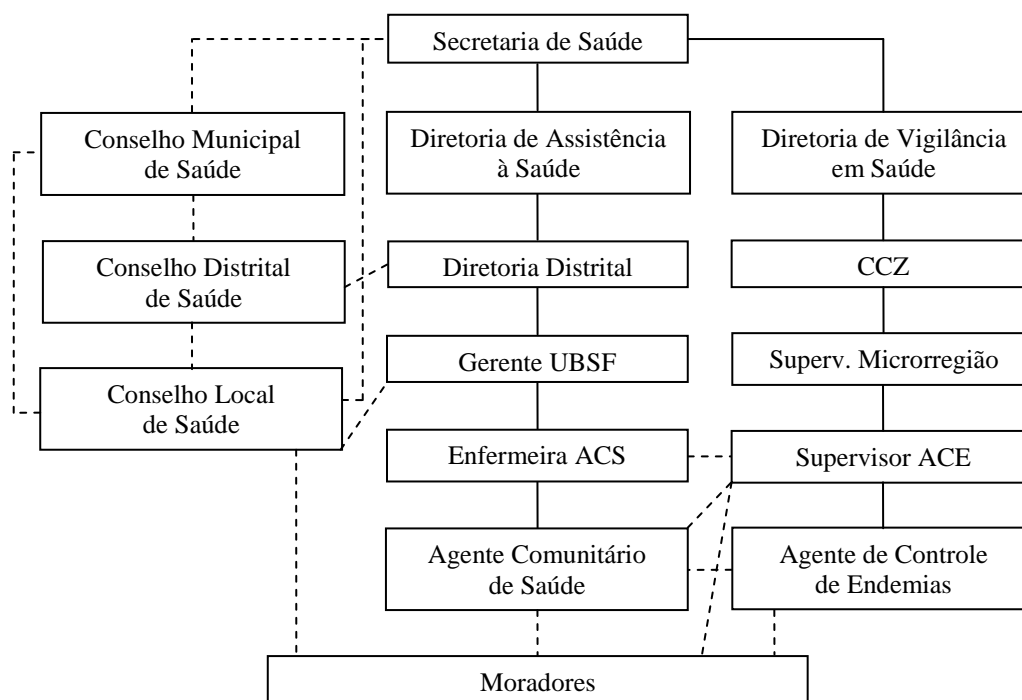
Secretaria de Saúde

Conselho Municipal de Saúde

Diretoria de Assistência à Saúde

Diretoria de Vigilância em Saúde

Conselho Distrital de Saúde

Diretoria Distrital

CCZ

Conselho Local de Saúde

Gerente UBSF

Superv. Microrregião

Enfermeira ACS

Supervisor ACE

Agente Comunitário de Saúde

Agente de Controle de Endemias

Moradores